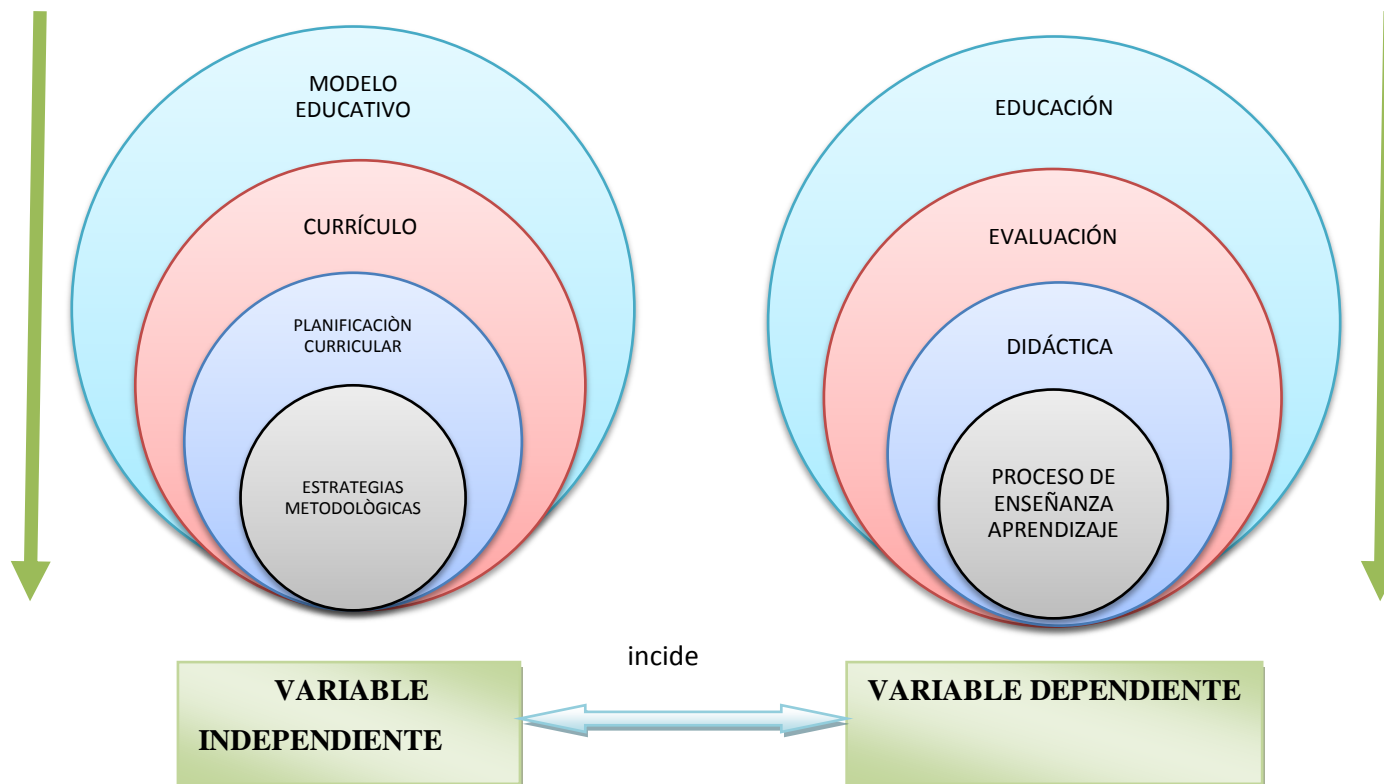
MODELO EDUCATIVO

CURRÍCULO

PLANIFICACIÒN CURRICULAR

ESTRATEGIAS METODOLÒGICAS

EDUCACIÓN

EVALUACIÓN

DIDÁCTICA

PROCESO DE ENSEÑANZA APRENDIZAJE

incide

VARIABLE INDEPENDIENTE

VARIABLE DEPENDIENTE